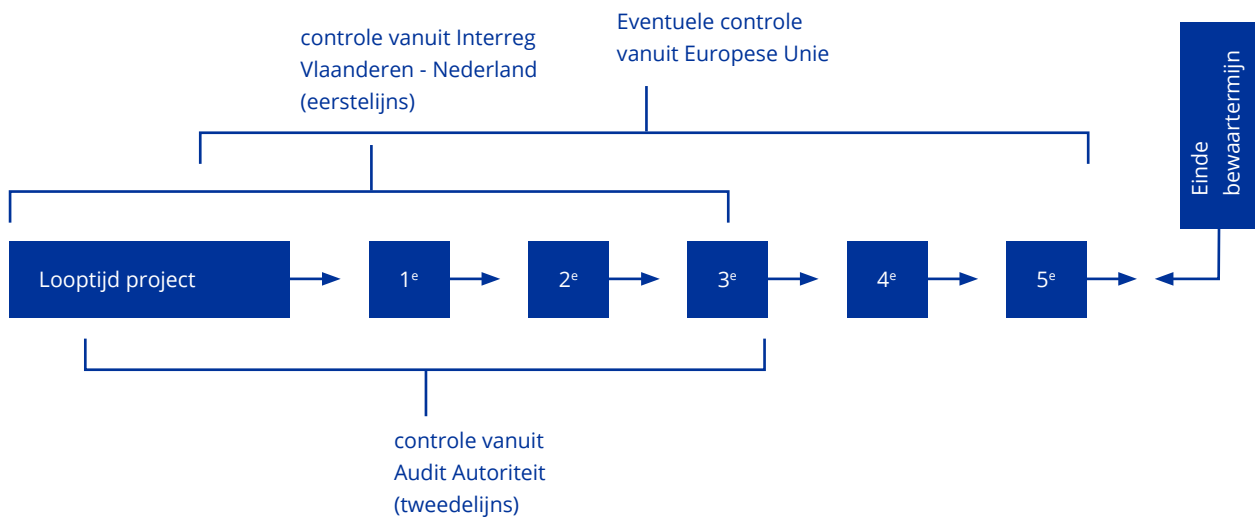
Eventuele controle vanuit Europese Unie

controle vanuit Interreg Vlaanderen - Nederland (eerstelijns)

Einde bewaartermijn

Looptijd project

$1^e$

$2^e$

$3^e$

$4^e$

$5^e$

controle vanuit Audit Autoriteit (tweedelijns)